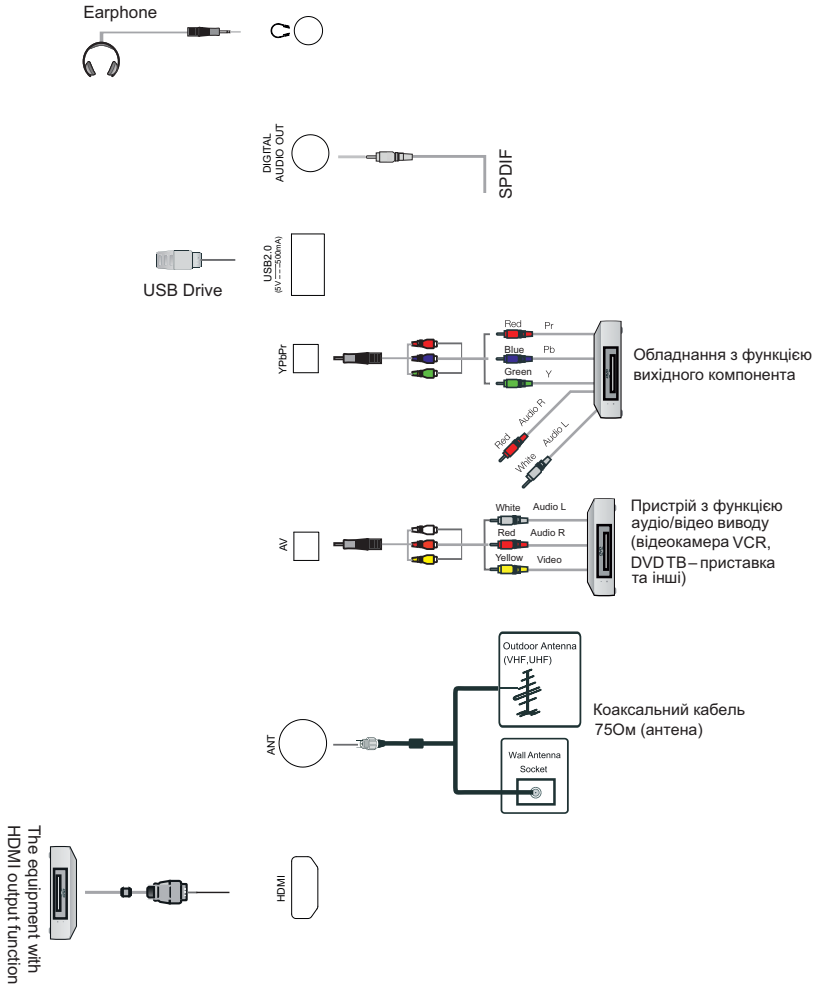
Earphone

DIGITAL AUDIO OUT

SPDIF

USB2.0 (5V ⎓ 500mA)

USB Drive

YPbPr

Red Pr
Blue Pb
Green Y

Обладнання з функцією вихідного компонента

Red Audio R
White Audio L

AV

White Audio L
Red Audio R
Yellow Video

Пристрій з функцією аудіо/відео виводу (відеокамера VCR, DVD TB – приставка та інші)

Outdoor Antenna (VHF,UHF)

Коаксальний кабель 75Ом (антена)

ANT

Wall Antenna Socket

The equipment with HDMI output function

HDMI